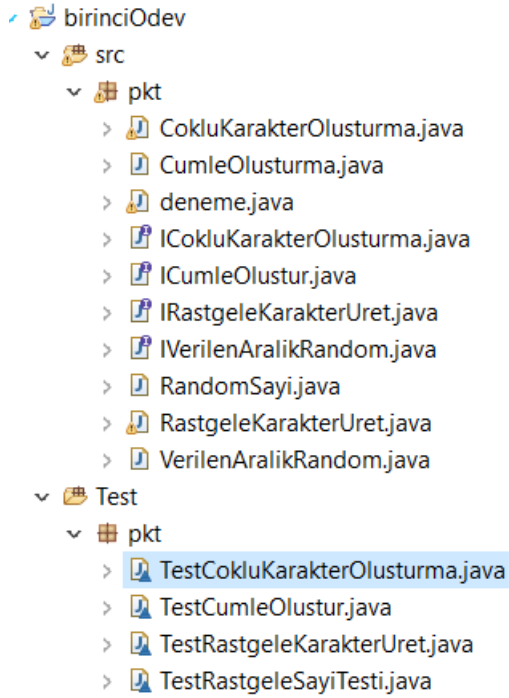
birinciOdev
src
pkt
CokluKarakterOlusturma.java
CumleOlusturma.java
deneme.java
ICokluKarakterOlusturma.java
ICumleOlustur.java
IRastgeleKarakterUret.java
IVerilenAralikRandom.java
RandomSayi.java
RastgeleKarakterUret.java
VerilenAralikRandom.java
Test
pkt
TestCokluKarakterOlusturma.java
TestCumleOlustur.java
TestRastgeleKarakterUret.java
TestRastgeleSayiTesti.java